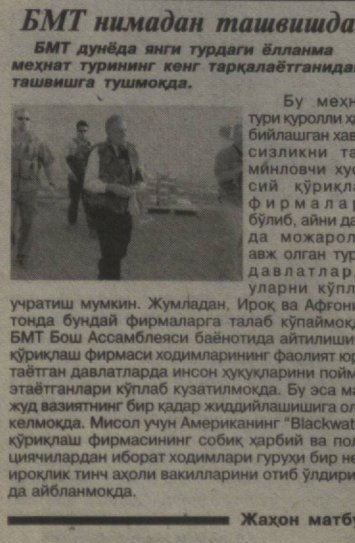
БМТ нимадан ташвишда

БМТ дунёда янги турдаги ёлланма меҳнат турининг кенг тарқалаётганида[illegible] ташвишга тушмоқда.

Бу меҳн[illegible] тури қуролли ҳ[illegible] бийлашган хав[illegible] сизликни та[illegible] минловчи хус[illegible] сий қўриқла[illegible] фирмалар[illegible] бўлиб, айни да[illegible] да можарол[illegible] авж олган тур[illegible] давлатлар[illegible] уларни кўпл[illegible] учратиш мумкин. Жумладан, Ироқ ва Афғони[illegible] тонда бундай фирмаларга талаб кўпаймоқ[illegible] БМТ Бош Ассамблеяси баёнотида айтилиши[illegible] қўриқлаш фирмаси ходимларининг фаолият юр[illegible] таётган давлатларда инсон ҳуқуқларини поймо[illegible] этаётганлари кўплаб кузатилмоқда. Бу эса ма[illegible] жуд вазиятнинг бир қадар жиддийлашишига ол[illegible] келмоқда. Мисол учун Американинг "Blackwat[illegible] қўриқлаш фирмасининг собиқ ҳарбий ва пол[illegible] циячилардан иборат ходимлари гуруҳи бир не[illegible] ироқлик тинч аҳоли вакилларини отиб ўлдири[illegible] да айбланмоқда.

Жаҳон матбу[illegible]